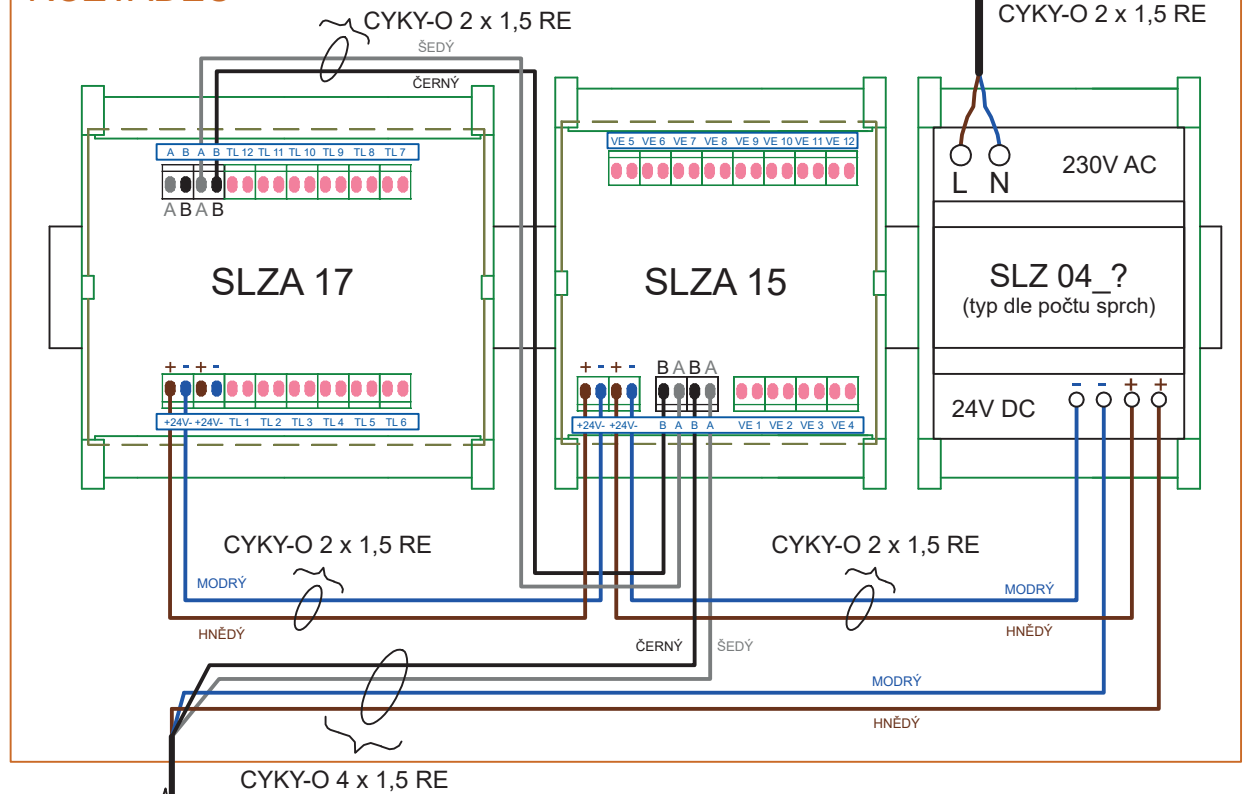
CYKY-O 2 x 1,5 RE
CYKY-O 2 x 1,5 RE
ŠEDÝ
ČERNÝ
A B A B TL 12 TL 11 TL 10 TL 9 TL 8 TL 7
A B A B
SLZA 17
+ - + -
+24V- +24V- TL 1 TL 2 TL 3 TL 4 TL 5 TL 6
VE 5 VE 6 VE 7 VE 8 VE 9 VE 10 VE 11 VE 12
SLZA 15
+ - + - B A B A
+24V- +24V- B A B A VE 1 VE 2 VE 3 VE 4
L N 230V AC
SLZ 04_?
(typ dle počtu sprch)
24V DC
- - + +
CYKY-O 2 x 1,5 RE
MODRÝ
HNĚDÝ
CYKY-O 2 x 1,5 RE
MODRÝ
HNĚDÝ
ČERNÝ
ŠEDÝ
MODRÝ
HNĚDÝ
CYKY-O 4 x 1,5 RE